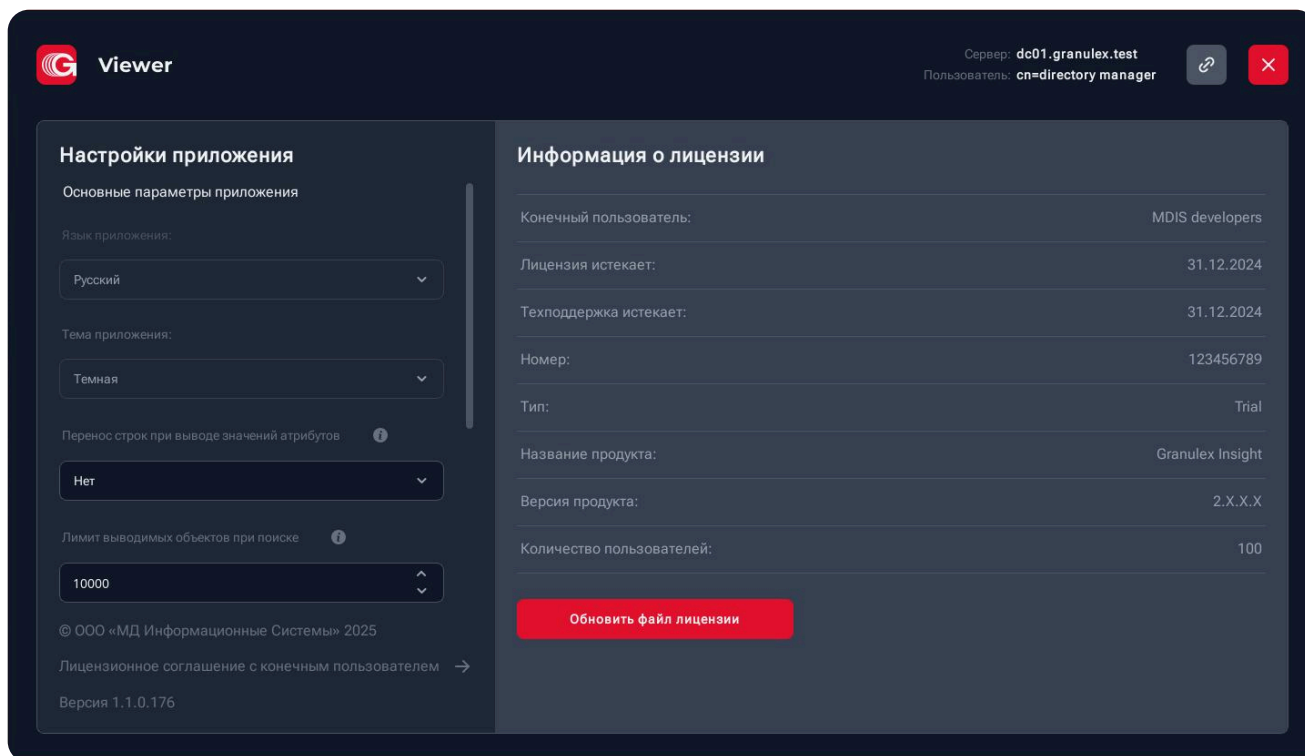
Viewer

Сервер: dc01.granulex.test
Пользователь: cn=directory manager

Настройки приложения

Основные параметры приложения

Язык приложения:

Русский

Тема приложения:

Темная

Перенос строк при выводе значений атрибутов

Нет

Лимит выводимых объектов при поиске

10000

© ООО «МД Информационные Системы» 2025

Лицензионное соглашение с конечным пользователем →

Версия 1.1.0.176

Информация о лицензии

| | |
|---|---|
| Конечный пользователь: | MDIS developers |
| Лицензия истекает: | 31.12.2024 |
| Техподдержка истекает: | 31.12.2024 |
| Номер: | 123456789 |
| Тип: | Trial |
| Название продукта: | Granulex Insight |
| Версия продукта: | 2.X.X.X |
| Количество пользователей: | 100 |

Обновить файл лицензии